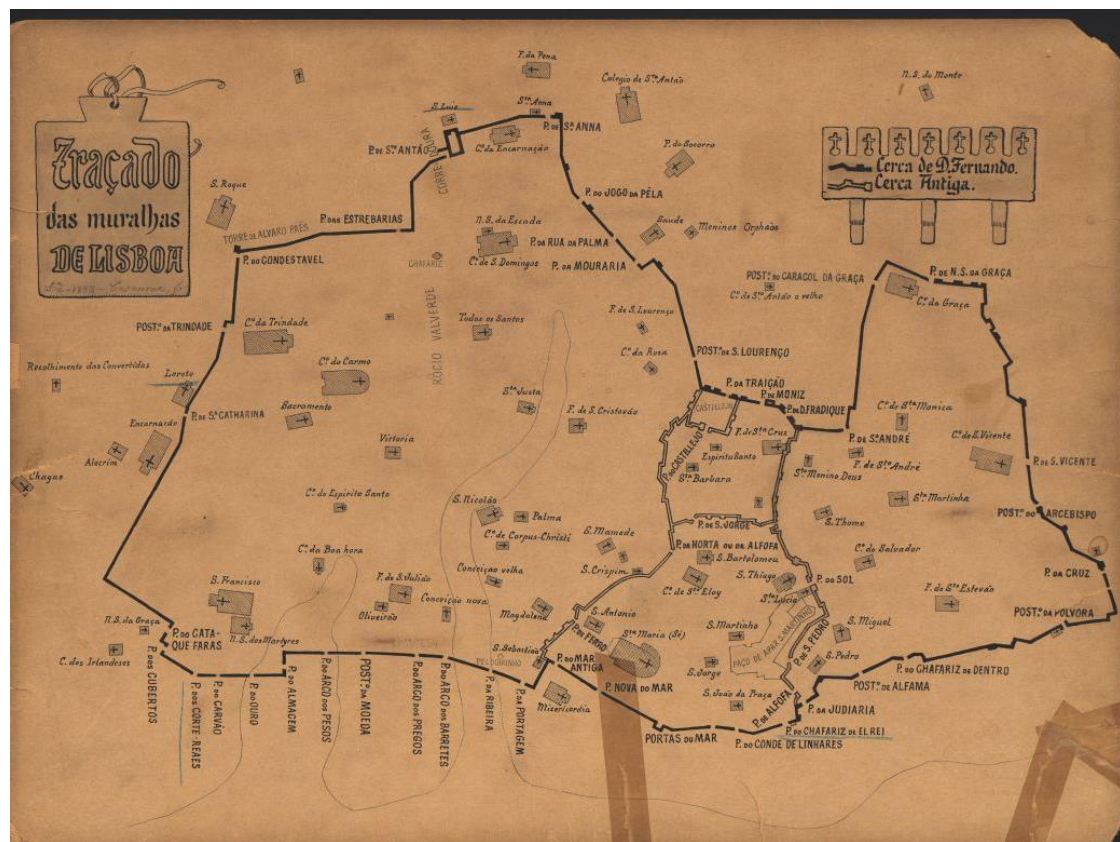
Traçado das muralhas DE LISBOA

Cerca de D. Fernando.
Cerca Antiga.

P. da Pena
Collegio de S.to Antão
N. S. do Monte
S. Luiz
S.ta Anna
P. de S.ta ANNA
P. de S.to ANTÃO
C.to da Encarnação
TORRE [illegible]
P. do Socorro
P. do JOGO DA PÉLA
S. Roque
P. das ESTREBARIAS
TORRE DE ALVARO PAES
N. S. da Escada
P. da RUA DA PALMA
Saude
Meninos Orphãos
P. do CONDESTAVEL
CHAFARIZ
C.to de S. Domingos
P. da MOURARIA
POST.go do CARACOL DA GRAÇA
C.to de S.to Antão o velho
P. de N. S. da GRAÇA
C.to da Graça
POST.go da TRINDADE
C.to da Trindade
ROCIO
VALVERDE
Todos os Santos
P. de S. Lourenço
C.to da Rosa
POST.go de S. LOURENÇO
Recolhimento das Convertidas
C.to do Carmo
Loreto
P. de S.ta CATHARINA
Sacramento
S.ta Justa
P. da TRAIÇÃO
P. do MONIZ
P. de D. FRADIQUE
CASTELLO
P. do CASTELLEJO
P. de S.ta Cruz
C.to de S.ta Monica
Encarnação
P. de S. Christovão
Espirito Santo
P. de S.to ANDRÉ
C.to de S. Vicente
Alecrim
Victoria
S.ta Barbara
S.to Menino Deus
P. de S.to André
P. de S. VICENTE
Chagas
C.to do Espirito Santo
S. Nicolão
Palma
S. Mamede
P. de S. JORGE
S. Martinho
S. Thomé
POST.go do ARCEBISPO
C.to de Corpus-Christi
P. da HORTA ou de ALFOFA
S. Bartolomeu
C.to da Boa hora
C.to do Salvador
Conceição velha
S. Crispim
S. Thiago
P. do SOL
P. da CRUZ
S. Francisco
P. de S. Julião
C.to de S.to Eloy
S.ta Luzia
P. de S.to Estevão
Oliveirão
Conceição nova
Magdalena
S. Antonio
POST.go da POLVORA
N. S. da Graça
P. do CATA-QUE FARAS
N. S. dos Martyres
P. de FERRO
S.ta Maria (Sé)
S. Martinho
S. Miguel
C. dos Irlandeses
S. Sebastião
P. do MAR ANTIGA
PAÇO DE A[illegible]
P. de S. PEDRO
S. Pedro
P. do CHAFARIZ de DENTRO
S. Jorge
POST.go de ALFAMA
P. dos CUBERTOS
P. do CARVÃO
P. dos CORTE-REAES
P. do OURO
P. da ALMAGEM
P. do ARCO dos PESOS
POST.go da MOEDA
P. do ARCO dos PREGOS
P. do ARCO dos BARRETES
P. da RIBEIRA
P. da PORTAGEM
Misericordia
P. NOVA do MAR
S. João da Praça
P. de ALFOFA
P. da JUDIARIA
PORTAS do MAR
P. do CONDE DE LINHARES
P. do CHAFARIZ de EL REI
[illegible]